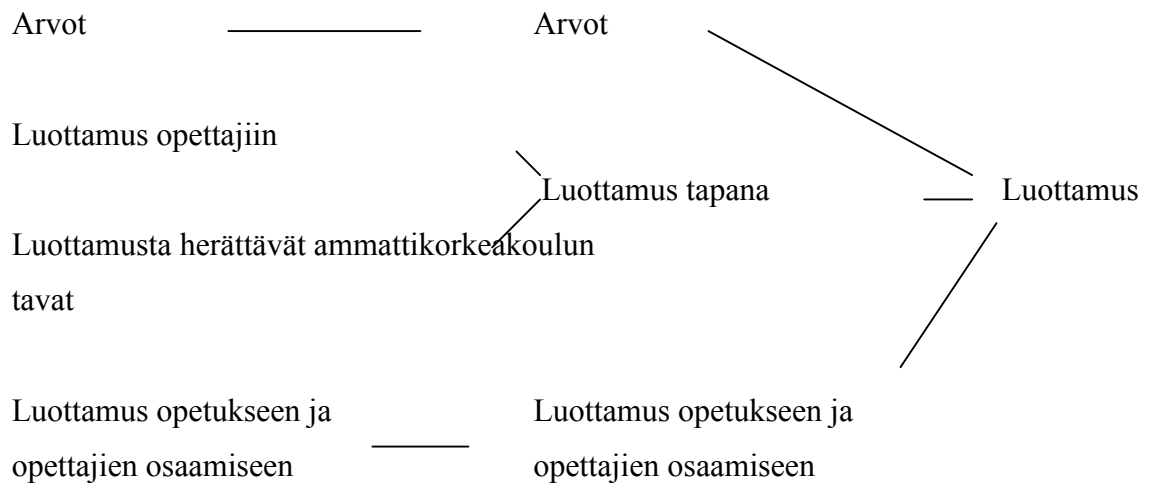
Arvot

Arvot

Luottamus opettajiin

Luottamusta herättävät ammattikorkeakoulun tavat

Luottamus tapana

Luottamus

Luottamus opetukseen ja opettajien osaamiseen

Luottamus opetukseen ja opettajien osaamiseen